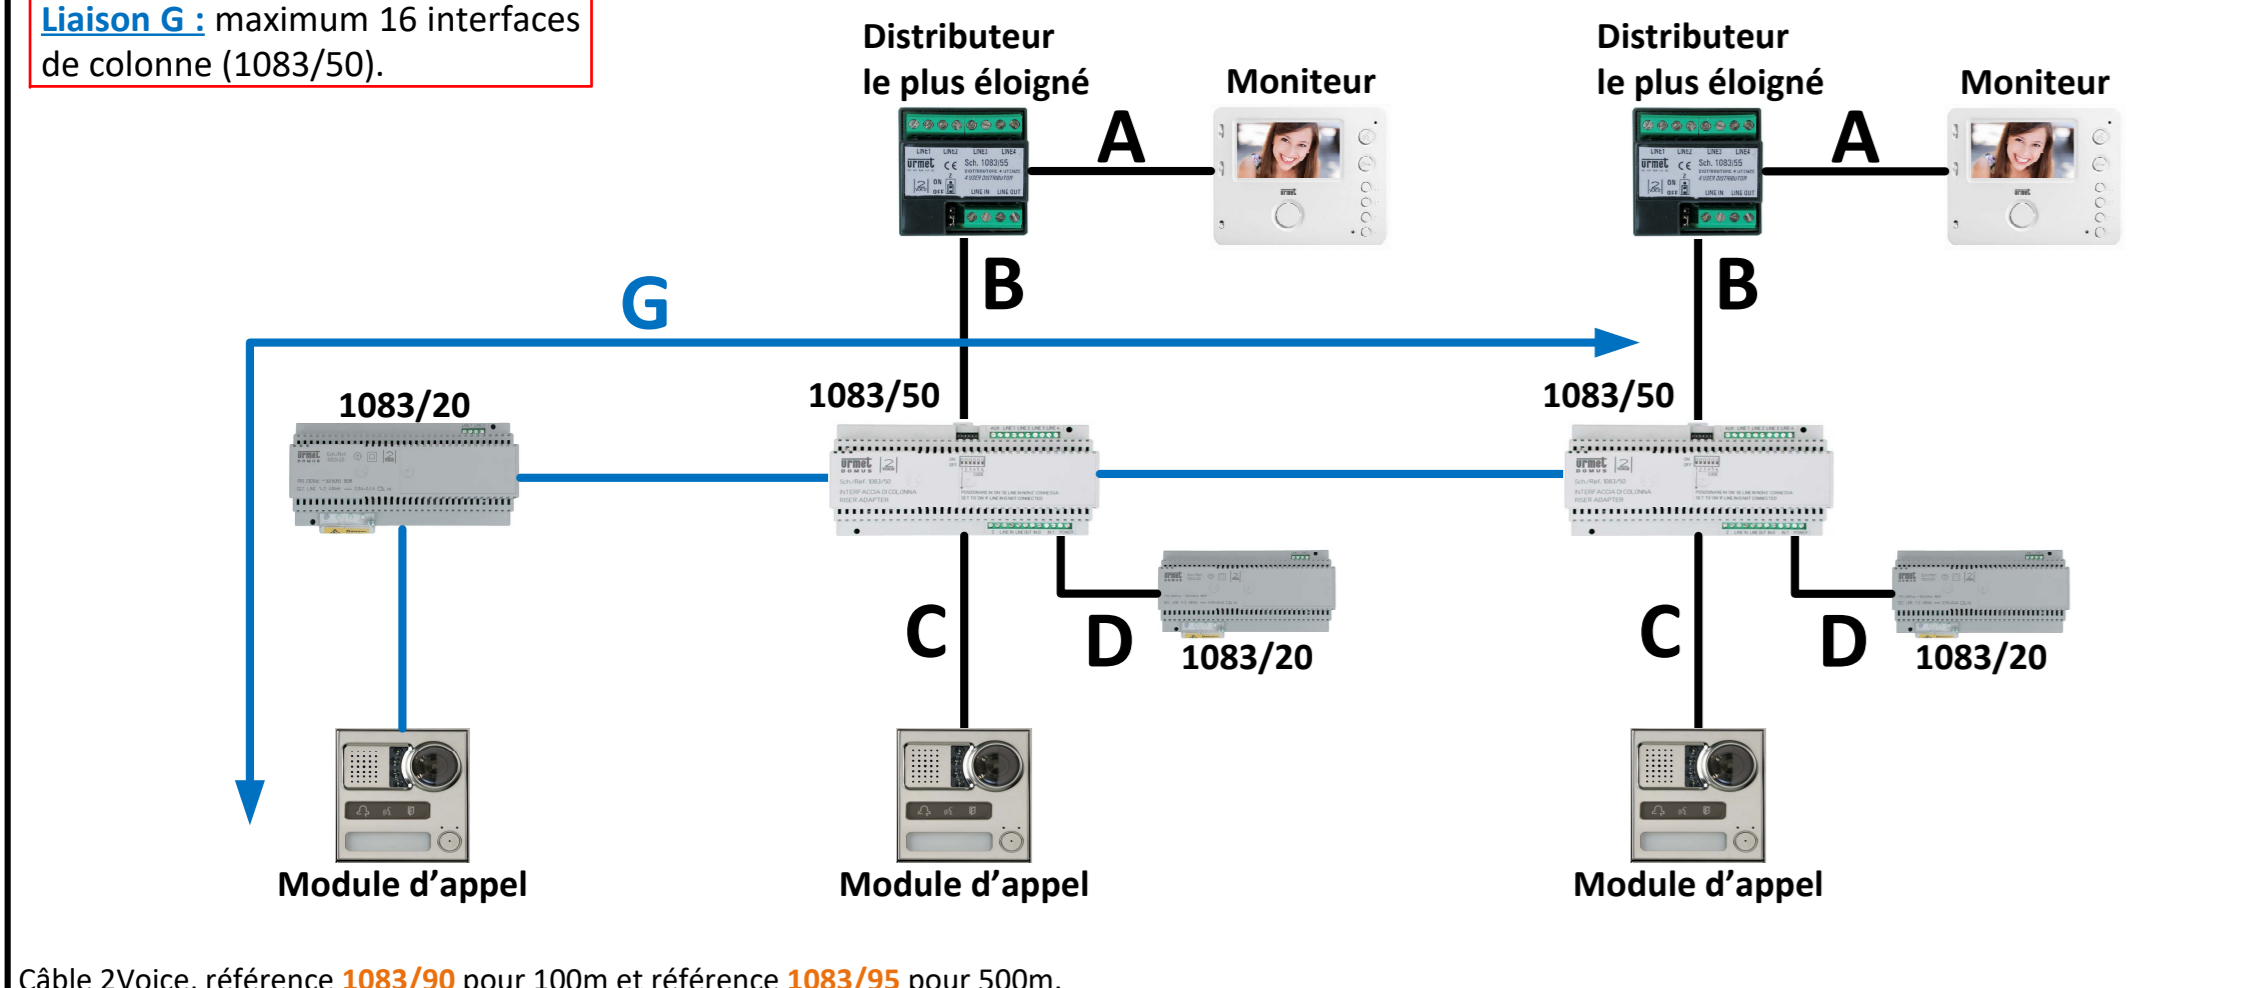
Liaison G : maximum 16 interfaces de colonne (1083/50).

Distributeur le plus éloigné

Moniteur

A

Distributeur le plus éloigné

Moniteur

A

B

B

G

1083/20

1083/50

1083/50

C

D

1083/20

C

D

1083/20

Module d'appel

Module d'appel

Module d'appel

Câble 2Voice, référence 1083/90 pour 100m et référence 1083/95 pour 500m.